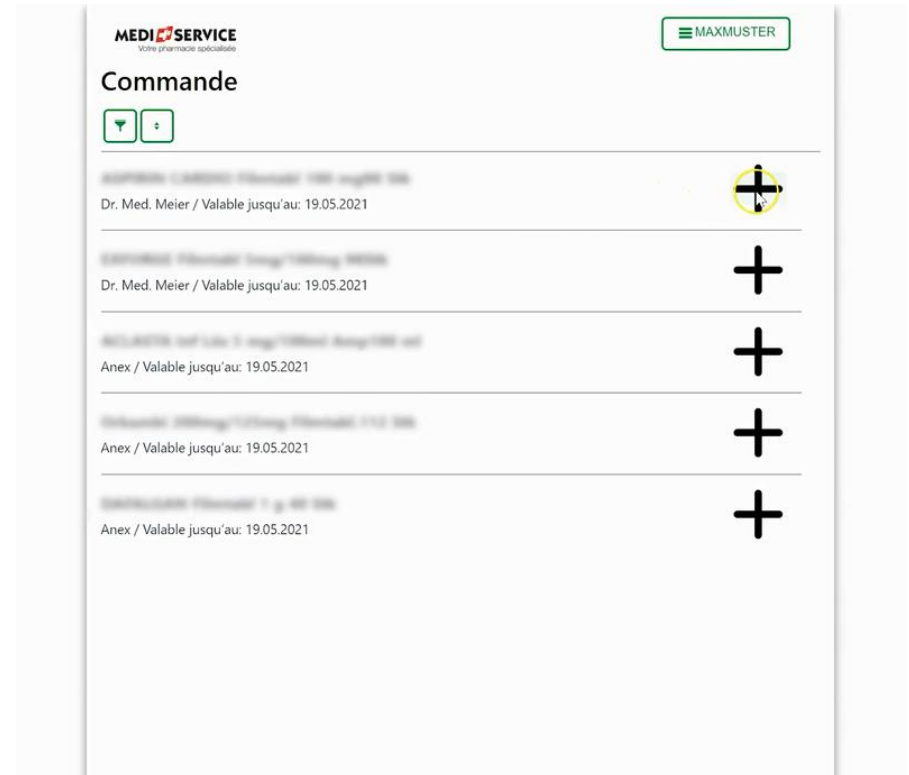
MEDISERVICE
Votre pharmacie spécialisée

MAXMUSTER

Commande

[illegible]
Dr. Med. Meier / Valable jusqu'au: 19.05.2021

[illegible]
Dr. Med. Meier / Valable jusqu'au: 19.05.2021

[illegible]
Anex / Valable jusqu'au: 19.05.2021

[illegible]
Anex / Valable jusqu'au: 19.05.2021

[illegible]
Anex / Valable jusqu'au: 19.05.2021